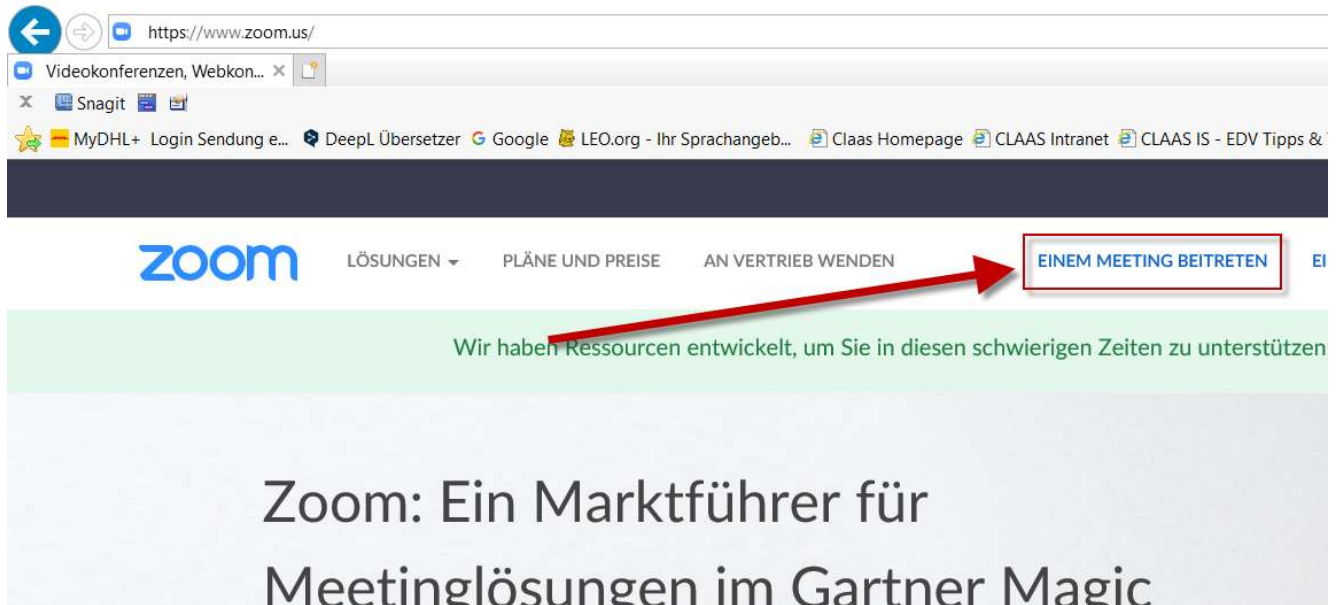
https://www.zoom.us/

Videokonferenzen, Webkon... ×

x Snagit

MyDHL+ Login Sendung e... DeepL Übersetzer Google LEO.org - Ihr Sprachangeb... Claas Homepage CLAAS Intranet CLAAS IS - EDV Tipps &

zoom LÖSUNGEN PLÄNE UND PREISE AN VERTRIEB WENDEN EINEM MEETING BEITRETEN EI

Wir haben Ressourcen entwickelt, um Sie in diesen schwierigen Zeiten zu unterstützen

Zoom: Ein Marktführer für Meetinglösungen im Gartner Magic